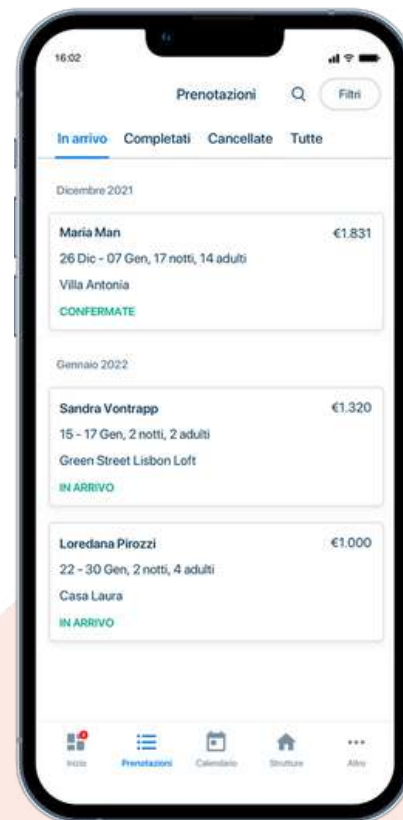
16:02

Prenotazioni

Filtri

In arrivo Completati Cancellate Tutte

Dicembre 2021

Maria Man
€1.831
26 Dic - 07 Gen, 17 notti, 14 adulti
Villa Antonia
CONFERMATE

Gennaio 2022

Sandra Vontrapp
€1.320
15 - 17 Gen, 2 notti, 2 adulti
Green Street Lisbon Loft
IN ARRIVO

Loredana Pirozzi
€1.000
22 - 30 Gen, 2 notti, 4 adulti
Casa Laura
IN ARRIVO

Inizio Prenotazioni Calendario Strutture Altro